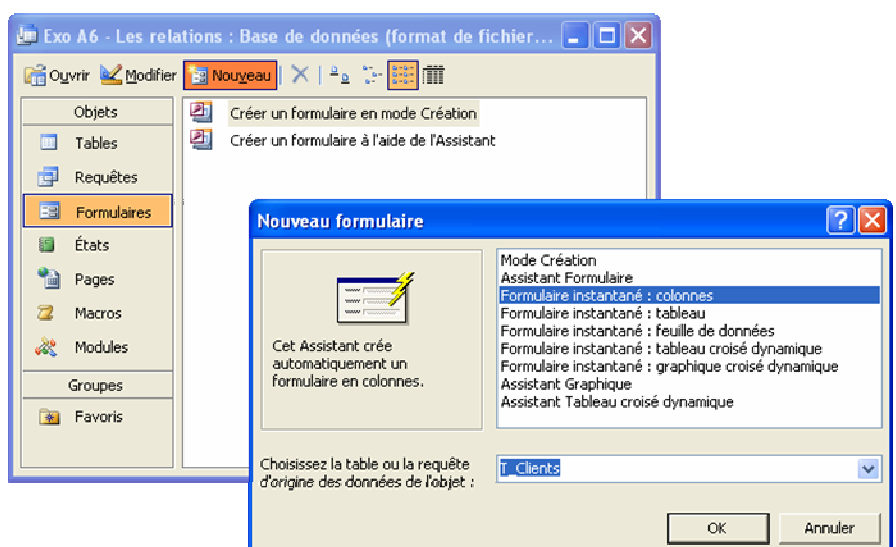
Exo A6 - Les relations : Base de données (format de fichier...

Ouvrir Modifier Nouveau

Objets

Tables

Requêtes

Formulaires

États

Pages

Macros

Modules

Groupes

Favoris

Créer un formulaire en mode Création

Créer un formulaire à l'aide de l'Assistant

Nouveau formulaire

Cet Assistant crée automatiquement un formulaire en colonnes.

Mode Création
Assistant Formulaire
Formulaire instantané : colonnes
Formulaire instantané : tableau
Formulaire instantané : feuille de données
Formulaire instantané : tableau croisé dynamique
Formulaire instantané : graphique croisé dynamique
Assistant Graphique
Assistant Tableau croisé dynamique

Choisissez la table ou la requête d'origine des données de l'objet :

T_Clients

OK

Annuler